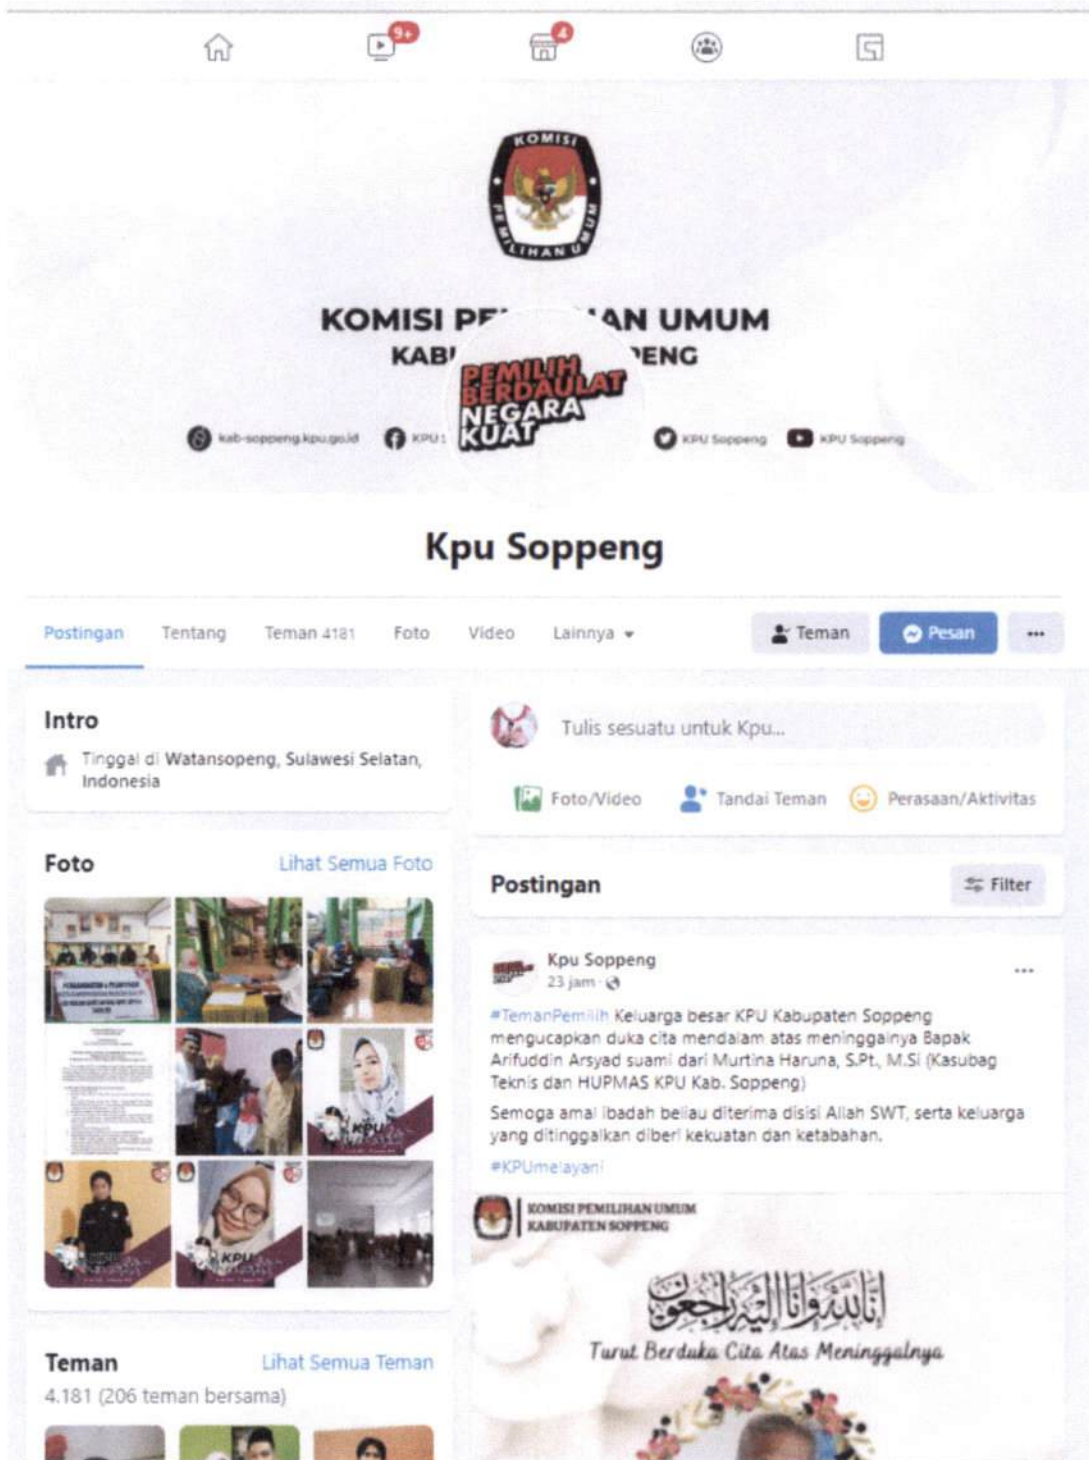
9+
4

KOMISI
PEMILIHAN UMUM

KOMISI PE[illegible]AN UMUM
KAB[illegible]PENG

PEMILIH BERDAULAT NEGARA KUAT

kab-soppeng.kpu.go.id KPU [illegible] KPU Soppeng KPU Soppeng

Kpu Soppeng

Postingan Tentang Teman 4181 Foto Video Lainnya ▾ Teman Pesan ···

Intro
Tinggal di Watansopeng, Sulawesi Selatan, Indonesia

Foto Lihat Semua Foto

Teman Lihat Semua Teman
4.181 (206 teman bersama)

Tulis sesuatu untuk Kpu...
Foto/Video Tandai Teman Perasaan/Aktivitas

Postingan Filter

Kpu Soppeng
23 jam ·
#TemanPemilih Keluarga besar KPU Kabupaten Soppeng mengucapkan duka cita mendalam atas meninggalnya Bapak Arifuddin Arsyad suami dari Murtina Haruna, S.Pt., M.Si (Kasubag Teknis dan HUPMAS KPU Kab. Soppeng)
Semoga amal ibadah beliau diterima disisi Allah SWT, serta keluarga yang ditinggalkan diberi kekuatan dan ketabahan.
#KPUmelayani

KOMISI PEMILIHAN UMUM KABUPATEN SOPPENG
إنا لله وإنا إليه راجعون
Turut Berduka Cita Atas Meninggalnya